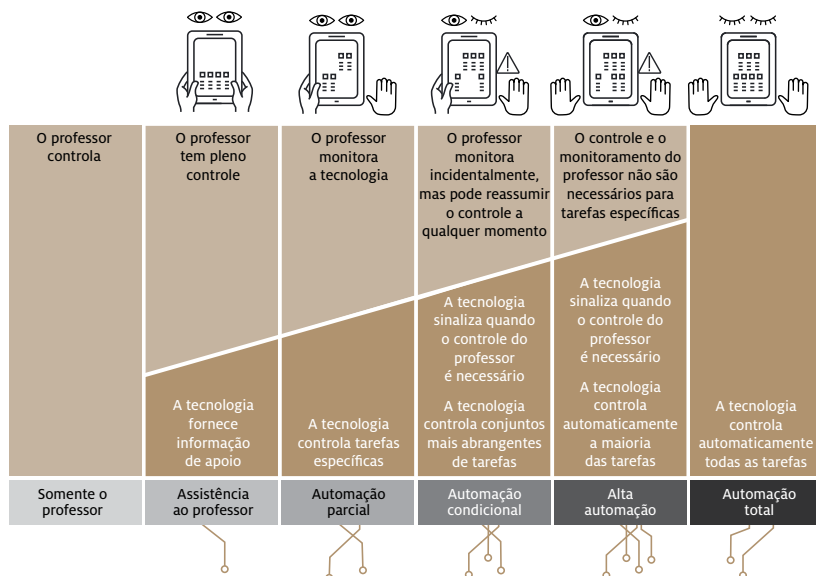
O professor controla

O professor tem pleno controle

A tecnologia fornece informação de apoio

O professor monitora a tecnologia

A tecnologia controla tarefas específicas

O professor monitora incidentalmente, mas pode reassumir o controle a qualquer momento

A tecnologia sinaliza quando o controle do professor é necessário

A tecnologia controla conjuntos mais abrangentes de tarefas

O controle e o monitoramento do professor não são necessários para tarefas específicas

A tecnologia sinaliza quando o controle do professor é necessário

A tecnologia controla automaticamente a maioria das tarefas

A tecnologia controla automaticamente todas as tarefas

Somente o professor

Assistência ao professor

Automação parcial

Automação condicional

Alta automação

Automação total